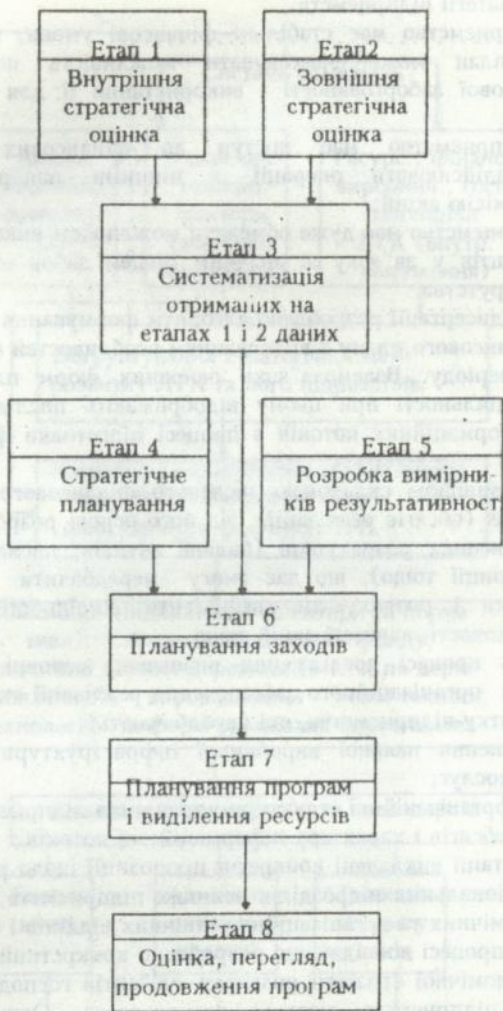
Етап 1
Внутрішня стратегічна оцінка

Етап2
Зовнішня стратегічна оцінка

Етап 3
Систематизація отриманих на етапах 1 і 2 даних

Етап 4
Стратегічне планування

Етап 5
Розробка вимірників результативност

Етап 6
Планування заходів

Етап 7
Планування програм і виділення ресурсів

Етап 8
Оцінка, перегляд, продовження програм